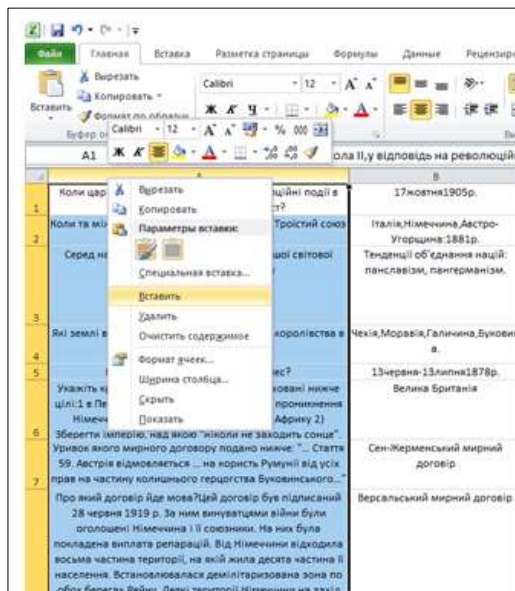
Файл Главная Вставка Разметка страницы Формулы Данные Рецензиро

Вырезать
Копировать
Формат по образцу
Вставить
Буфер об
Calibri 12 A A
Ж К Ч
Calibri 12 A A % 000
Ж К

A1 ола II,у відповідь на революційі

A B

1 Коли цар ційні події в ст? 17жовтня1905р.
2 Коли та мі Троїстий союз Італія,Німеччина,Австро-Угорщина:1881р.
3 Серед на шої світової Тенденції об'єднання націй: панславізм, пангерманізм.
4 Які землі в королівства в Чехія,Моравія,Галичина,Буковина.
5 ес? 13червня-13липня1878р.
6 Укажіть к ковані нижче цілі:1 в Пе проникнення Німеч Африку 2) Зберегти імперію, над якою "ніколи не заходить сонце". Велика Британія
7 Уривок якого мирного договору подано нижче: "... Стаття 59. Австрія відмовляється ... на користь Румунії від усіх прав на частину колишнього герцогства Буковинського..." Сен-Жерменський мирний договір
Про який договір йде мова?Цей договір був підписаний 28 червня 1919 р. За ним винуватцями війни були оголошені Німеччина і її союзники. На них була покладена виплата репарацій. Від Німеччини відходила восьма частина територій, на якій жила десята частина її населення. Встановлювалася демілітаризована зона по обох берегах Рейну. Деякі території Німеччини на захо Версальський мирний договір

Вырезать
Копировать
Параметры вставки:
Специальная вставка...
Вставить
Удалить
Очистить содержимое
Формат ячеек...
Ширина столбца...
Скрыть
Показать